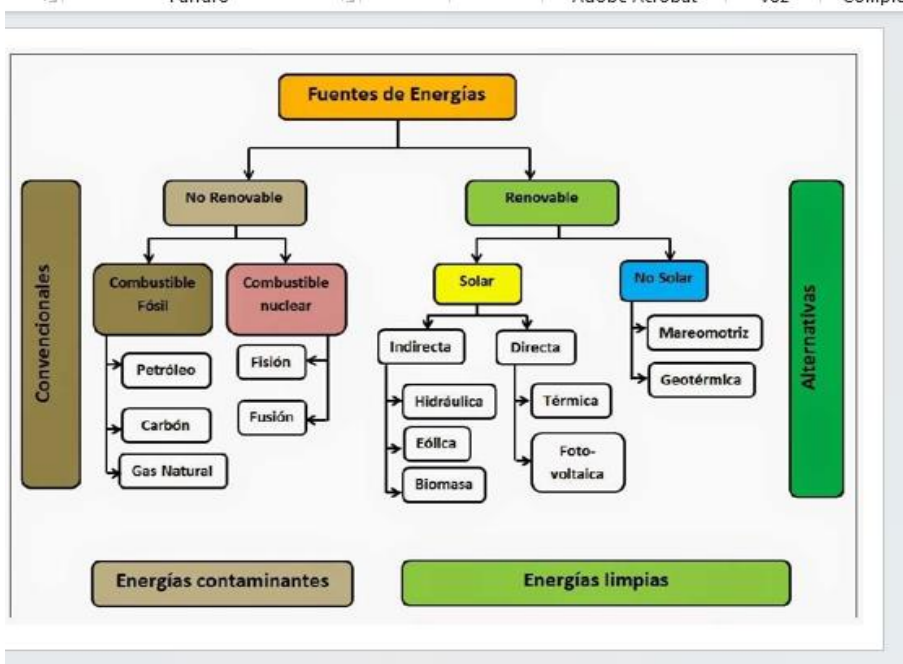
Fuentes de Energías

No Renovable

Renovable

Convencionales

Combustible Fósil

Combustible nuclear

Petróleo

Carbón

Gas Natural

Fisión

Fusión

Solar

No Solar

Indirecta

Directa

Hidráulica

Eólica

Biomasa

Térmica

Foto-voltaica

Mareomotriz

Geotérmica

Alternativas

Energías contaminantes

Energías limpias